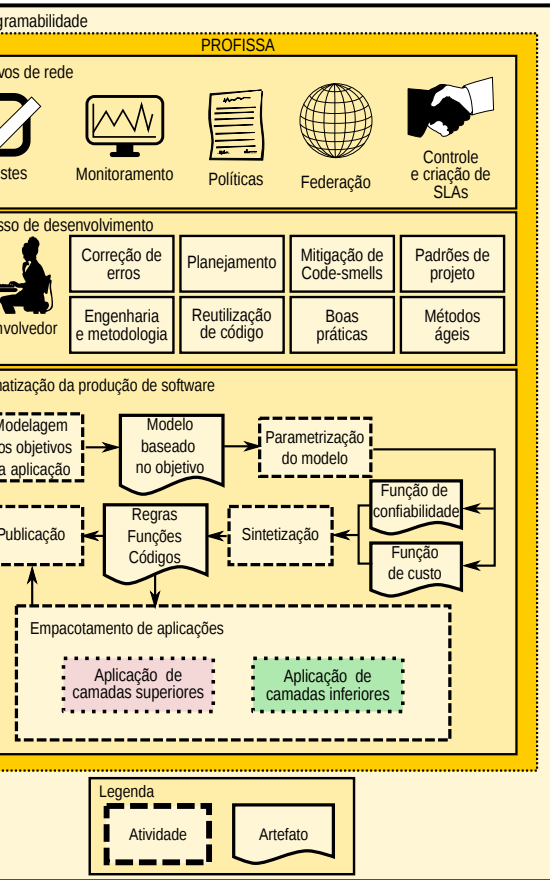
gramabilidade

PROFISSA

vos de rede

stes

Monitoramento

Políticas

Federação

Controle e criação de SLAs

sso de desenvolvimento

Correção de erros

Planejamento

Mitigação de Code-smells

Padrões de projeto

volvedor

Engenharia e metodologia

Reutilização de código

Boas práticas

Métodos ágeis

matização da produção de software

Modelagem os objetivos a aplicação

Modelo baseado no objetivo

Parametrização do modelo

Função de confiabilidade

Função de custo

Publicação

Regras Funções Códigos

Sintetização

Empacotamento de aplicações

Aplicação de camadas superiores

Aplicação de camadas inferiores

Legenda

Atividade

Artefato